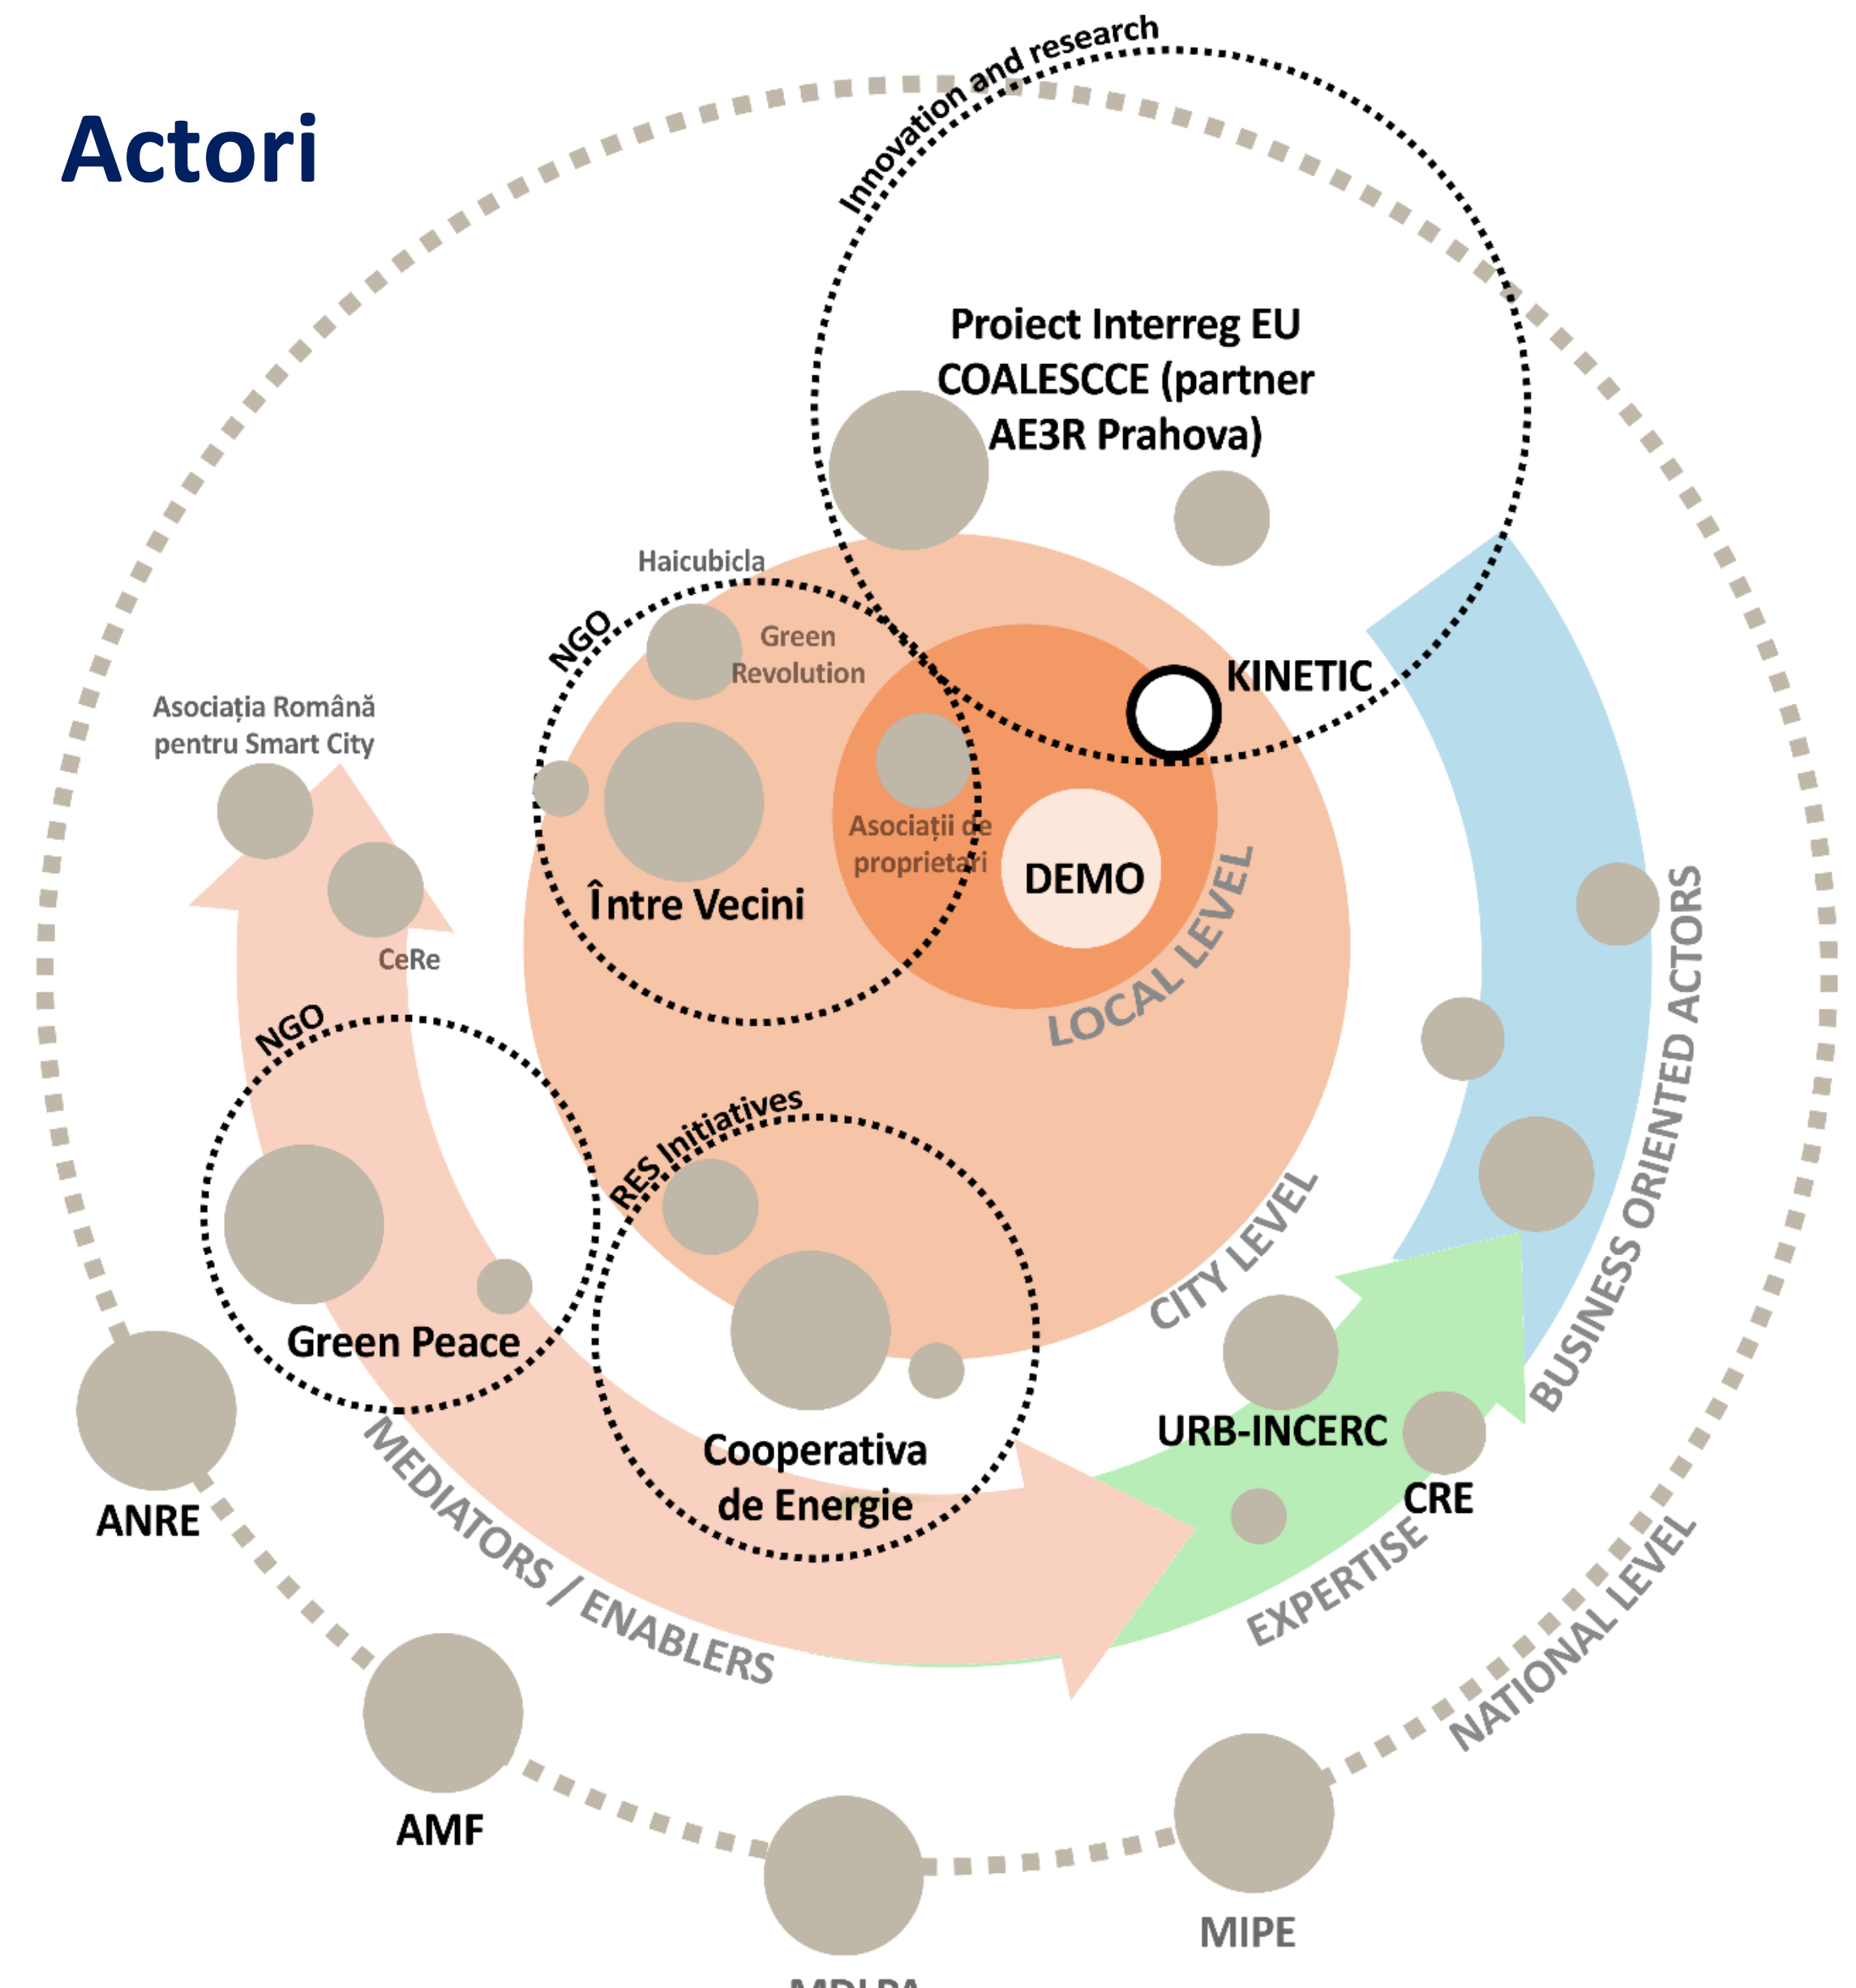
Actori

Innovation and research

Proiect Interreg EU COALESCCE (partner AE3R Prahova)

Haicubicla

NGO

Green Revolution

KINETIC

Asociația Română pentru Smart City

Asociații de proprietari

DEMO

Între Vecini

LOCAL LEVEL

CeRe

NGO

RES Initiatives

CITY LEVEL

BUSINESS ORIENTED ACTORS

Green Peace

URB-INCERC

Cooperativa de Energie

CRE

ANRE

MEDIATORS / ENABLERS

EXPERTISE

NATIONAL LEVEL

AMF

MIPE

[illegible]